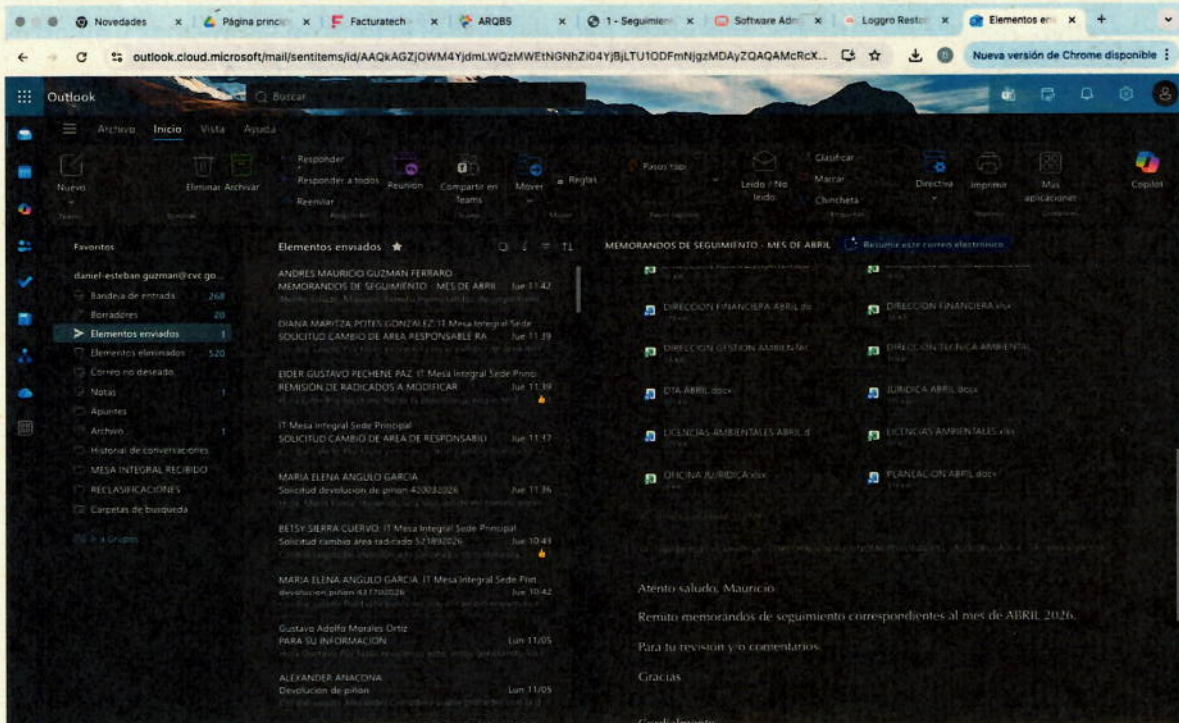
Novedades | Página princi | Facturatech | ARQBS | 1 - Seguimien | Software Adm | Loggro Resto | Elementos en

outlook.cloud.microsoft/mail/sentitems/id/AAQkAGZjOWM4YjdmLWQzMWEtNGNhZi04YjBjLTU1ODFmNjgzMDAyZQAQAMcRcX...

Nueva versión de Chrome disponible

Outlook | Buscar

Archivo | Inicio | Vista | Ayuda

Nuevo | Eliminar | Archivar | Responder | Responder a todos | Reenviar | Reunión | Compartir en Teams | Mover | Reglas | Pasos rápidos | Leído / No leído | Clasificar | Marcar | Chincheta | Directiva | Imprimir | Más aplicaciones | Copilot

Favoritos
daniel-esteban.guzman@cvc.go...
Bandeja de entrada 268
Borradores 20
Elementos enviados 1
Elementos eliminados 520
Correo no deseado
Notas 1
Apuntes
Archivo 1
Historial de conversaciones
MESA INTEGRAL RECIBIDO
RECLASIFICACIONES
Carpetas de búsqueda
Ir a Grupos

Elementos enviados

ANDRES MAURICIO GUZMAN FERRARO
MEMORANDOS DE SEGUIMIENTO - MES DE ABRIL Jue 11:42

DIANA MARITZA POTES GONZALEZ; IT Mesa Integral Sede
SOLICITUD CAMBIO DE AREA RESPONSABLE RA Jue 11:39

EIDER GUSTAVO PECHENE PAZ; IT Mesa Integral Sede Princ
REMISION DE RADICADOS A MODIFICAR Jue 11:39

IT Mesa Integral Sede Principal
SOLICITUD CAMBIO DE AREA DE RESPONSABIL Jue 11:17

MARIA ELENA ANGULO GARCIA
Solicitud devolucion de piñon 420032026 Jue 11:16

BETSY SIERRA CUERVO; IT Mesa Integral Sede Principal
Solicitud cambio area radicado 521892026 Jue 10:43

MARIA ELENA ANGULO GARCIA; IT Mesa Integral Sede Prin
devolucion piñon 431702026 Jue 10:42

Gustavo Adolfo Morales Ortiz
PARA SU INFORMACION Lun 11/05

ALEXANDER ANACONA
Devolucion de piñon Lun 11/05

MEMORANDOS DE SEGUIMIENTO - MES DE ABRIL | Resumir este correo electrónico

DIRECCION FINANCIERA ABRIL.do
DIRECCION FINANCIERA.xlsx
DIRECCION GESTION AMBIENTAL
DIRECCION TECNICA AMBIENTAL
DTA ABRIL.docx
JURIDICA ABRIL.docx
LICENCIAS AMBIENTALES ABRIL.d
LICENCIAS AMBIENTALES.xlsx
OFICINA JURIDICA.xlsx
PLANEACION ABRIL.docx

Atento saludo, Mauricio

Remito memorandos de seguimiento correspondientes al mes de ABRIL 2026.

Para tu revision y/o comentarios.

Gracias

Cordialmente